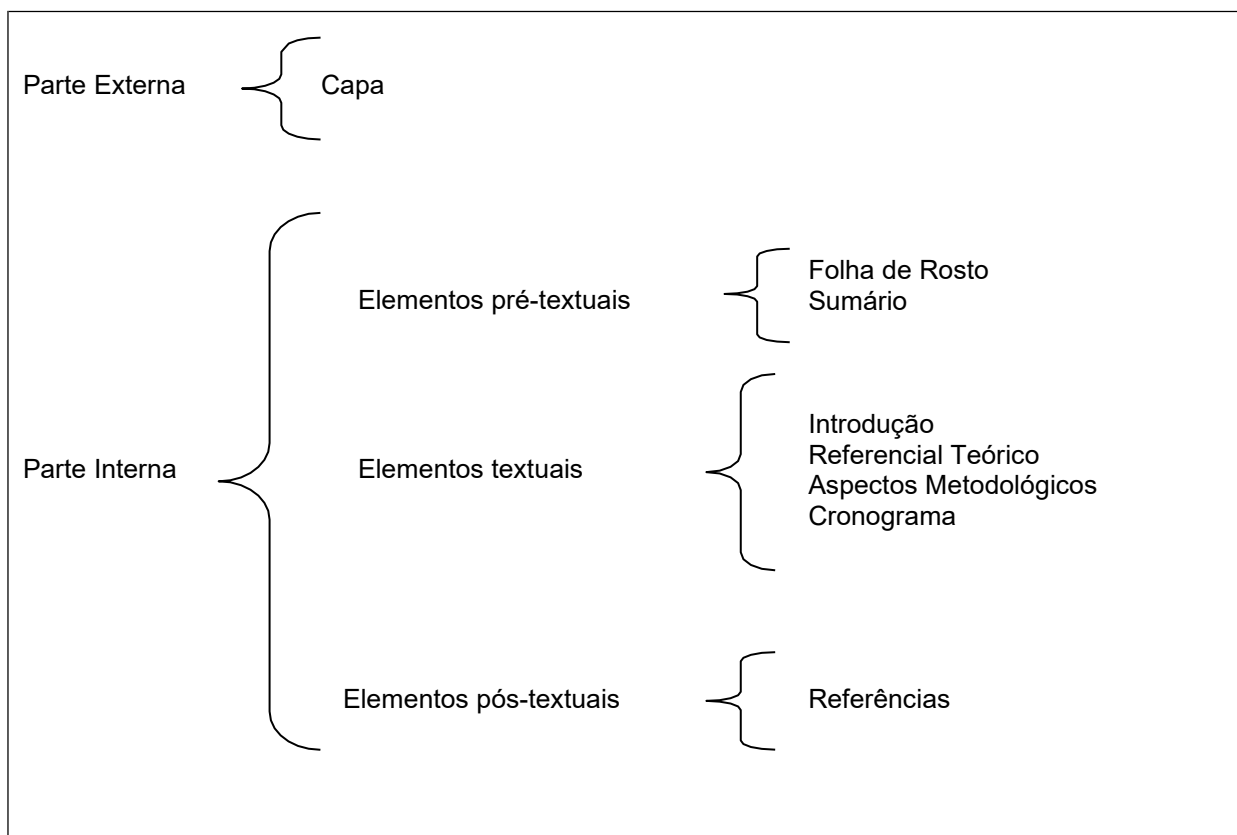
Parte Externa

Capa

Parte Interna

Elementos pré-textuais

Folha de Rosto
Sumário

Elementos textuais

Introdução
Referencial Teórico
Aspectos Metodológicos
Cronograma

Elementos pós-textuais

Referências